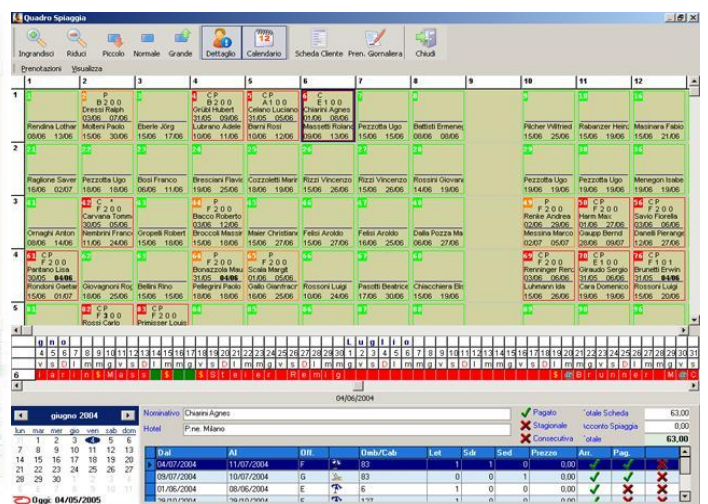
Quadro Spiaggia

Ingrandisci | Riduci | Piccolo | Normale | Grande | Dettaglio | Calendario | Scheda Cliente | Pren. Giornaliera | Chiudi

Prenotazioni Visualizza

1 2 3 4 5 6 7 8 9 10 11 12

1
P B 200 Dressi Ralph 03/06 07/06
C P A 100 Orsini Hubert 31/05 08/06
C P A 100 Celeno Luciano 31/05 09/06
C E 100 Chiarini Agnes 01/06 08/06
Rendina Lothar 08/06 13/06
Molteni Paolo 15/06 20/06
Eberle Jörg 15/06 17/06
Lubrano Adele 15/06 18/06
Berni Rosi 10/06 12/06
Massetti Rolan 09/06 13/06
Pezzotta Ugo 15/06 18/06
Battisti Ermene 08/06 12/06
Pilcher Wilfried 15/06 25/06
Rabanzer Heinz 15/06 18/06
Masinara Fabio 15/06 21/06

2
Raglione Saver 16/06 02/07
Pezzotta Ugo 19/06 21/06
Bosi Franco 15/06 17/06
Bresciani Flavio 15/06 17/06
Cozzoletti Mari 18/06 20/06
Rizzi Vincenzo 15/06 26/06
Rizzi Vincenzo 15/06 26/06
Rossini Giovani 14/06 19/06
Pezzotta Ugo 19/06 19/06
Pezzotta Ugo 19/06 19/06
Menegon Isabe 19/06 19/06

3
C F 200 Carvana Tomm 02/06 05/06
P B 200 Bacco Roberto 03/06 05/06
P F 200 Renke Andrea 02/06 29/06
C P F 200 Harm Max 01/06 27/06
C P F 200 Savio Fiorella 05/06 07/06
Ornaghi Anton 08/06 13/06
Nembrini France 11/06 24/06
Oropelli Robert 15/06 18/06
Bossi Franco 12/06 15/06
Broccoli Messir 15/06 18/06
Maier Christian 15/06 27/06
Felisi Aroldo 15/06 27/06
Felisi Aroldo 16/06 25/06
Dalla Pozza Ma 15/06 30/06
Messina Marco 02/07 05/07
Giaupp Bernd 21/06 09/07
Danelli Pierange 12/06 18/06

4
C P F 200 Pantano Lisa 30/05 04/06
P F 200 Bonazzola Mau 31/05 04/06
C P F 200 Scala Margit 01/06 05/06
C P F 200 Renninger Renz 03/06 06/06
C P F 200 Giraudo Sergio 31/05 06/06
C P F 101 Brunetti Erwin 31/05 04/06
Rondoni Gaetan 15/06 01/07
Giovagnoni Ro 18/06 25/06
Bellini Rino 15/06 18/06
Pellegrini Paolo 15/06 18/06
Gallo Gianfranc 15/06 20/06
Rossoni Luigi 10/06 24/06
Pasotti Beatrice 17/06 30/06
Chiacchiera Eli 15/06 17/06
Luhmann Ida 16/06 21/06
Cara Domenico 15/06 19/06
Rossoni Luigi 15/06 20/06

5
C P F 300 Rossi Carlo
C P F 200 Primisser Louis

giugno | Luglio
6 | Larini Mas | Steier Remig | Brunner Mar

04/06/2004

giugno 2004
lun mar mer gio ven sab dom
1 2 3 4 5 6
7 8 9 10 11 12 13
14 15 16 17 18 19 20
21 22 23 24 25 26 27
28 29 30
Oggi: 04/05/2005

Nominativo: Chiarini Agnes
Hotel: P.ne. Milano
Pagato
Stagionale
Consecutiva
Totale Scheda 63,00
Acconto Spiaggia 0,00
Totale 63,00

| Dal | Al | Off. | | Omb/Cab | Let | Sdr | Sed | Prezzo | Arr. | Pag. | |
|---|---|---|---|---|---|---|---|---|---|---|---|
| 04/07/2004 | 11/07/2004 | F | | 83 | 1 | 1 | 0 | 0,00 | | | |
| 09/07/2004 | 10/07/2004 | G | | 83 | 0 | 1 | 0 | 0,00 | | | |
| 01/06/2004 | 08/06/2004 | E | | 6 | 1 | 0 | 0 | 0,00 | | | |
| 20/07/2004 | 20/07/2004 | F | | 127 | | | | | | | |